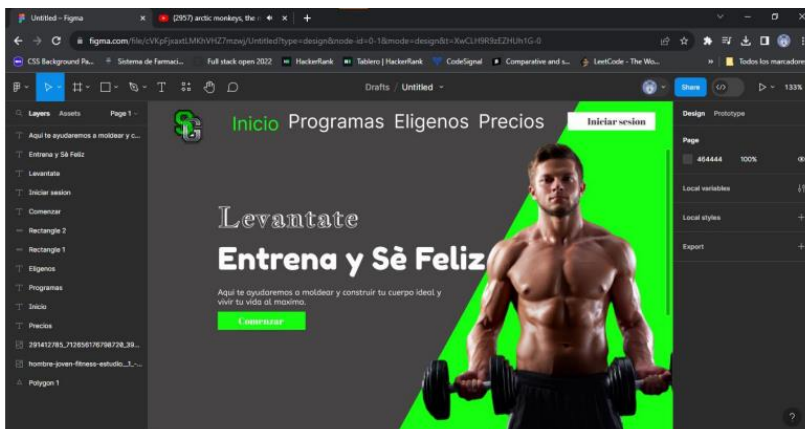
Untitled – Figma
(2957) arctic monkeys, the
figma.com/file/cVKpFjxaxtLMKhVHZ7mzwj/Untitled?type=design&node-id=0-1&mode=design&t=XwCLH9R9zEZHUh1G-0
CSS Background Pa... Sistema de Farmaci... Full stack open 2022 HackerRank Tablero | HackerRank CodeSignal Comparative and s... LeetCode - The Wo... Todos los marcadores
Drafts / Untitled
Share 133%
Layers Assets Page 1
Aqui te ayudaremos a moldear y c...
Entrena y Sè Feliz
Levantate
Iniciar sesion
Comenzar
Rectangle 2
Rectangle 1
Eligenos
Programas
Inicio
Precios
291412785_712658176798728_39...
hombre-joven-fitness-estudio_1_...
Polygon 1
Inicio Programas Eligenos Precios
Iniciar sesion
Levantate
Entrena y Sè Feliz
Aqui te ayudaremos a moldear y construir tu cuerpo ideal y vivir tu vida al maximo.
Comenzar
Design Prototype
Page
464444 100%
Local variables
Local styles
Export
?